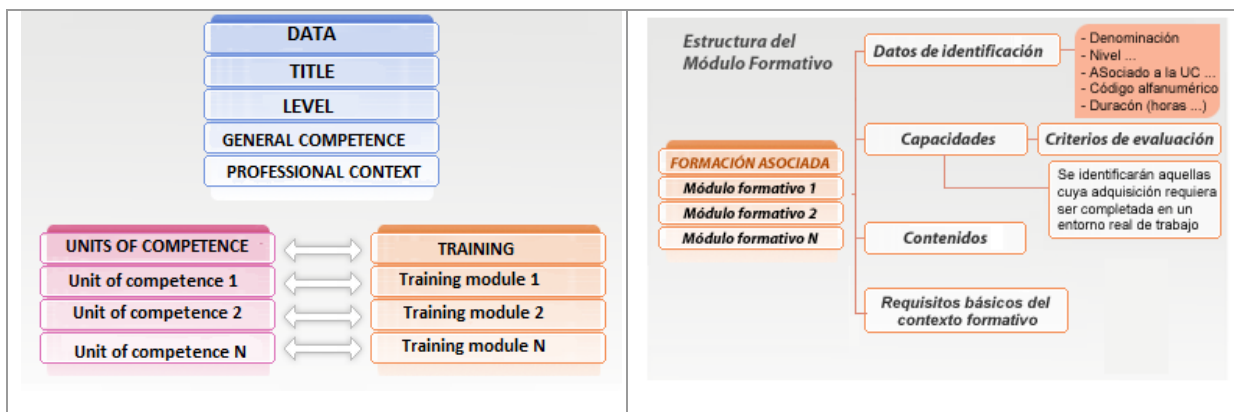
DATA
TITLE
LEVEL
GENERAL COMPETENCE
PROFESSIONAL CONTEXT

UNITS OF COMPETENCE
Unit of competence 1
Unit of competence 2
Unit of competence N

TRAINING
Training module 1
Training module 2
Training module N

Estructura del Módulo Formativo

FORMACIÓN ASOCIADA
Módulo formativo 1
Módulo formativo 2
Módulo formativo N

Datos de identificación
- Denominación
- Nivel ...
- ASociado a la UC ...
- Código alfanumérico
- Duracón (horas ...)

Capacidades
Criterios de evaluación
Se identificarán aquellas cuya adquisición requiera ser completada en un entorno real de trabajo

Contenidos

Requisitos básicos del contexto formativo